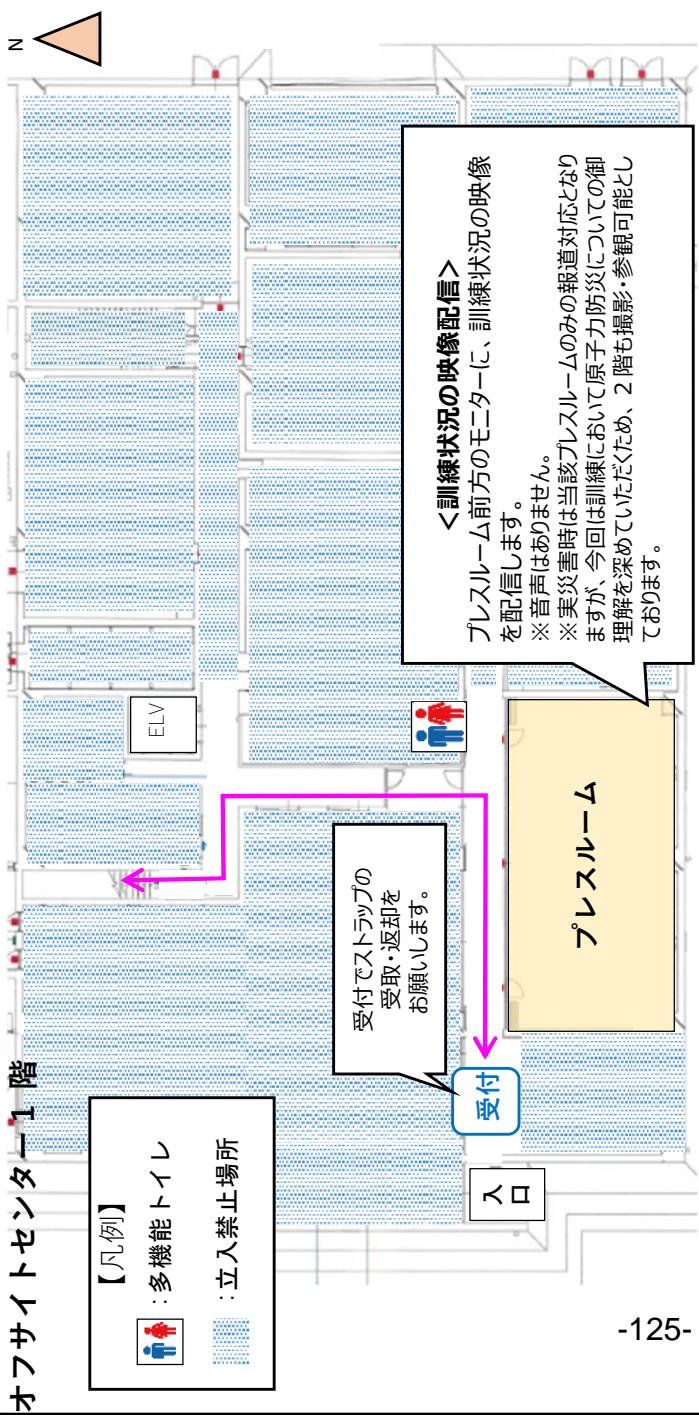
N

オフサイトセンター1階

【凡例】
：多機能トイレ
：立入禁止場所

<訓練状況の映像配信>
プレスルーム前方のモニターに、訓練状況の映像を配信します。
※音声はありません。
※実災害時は当該プレスルームのみの報道対応となりますが、今回は訓練において原子力防災についての御理解を深めていただくため、2階も撮影・参観可能としております。

ELV

受付でストラップの受取・返却をお願いします。

受付

入口

プレスルーム

-125-